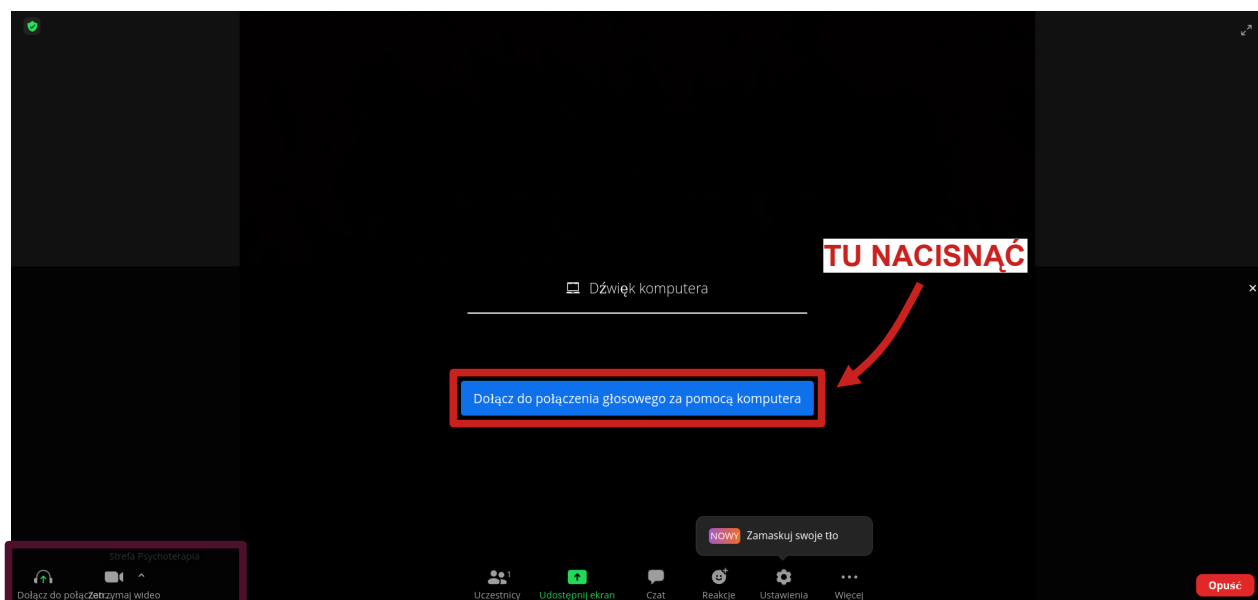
TU NACISNĄĆ

Dźwięk komputera

Dołącz do połączenia głosowego za pomocą komputera

NOWY Zamaskuj swoje tło

Strefa Psychoterapia

Dołącz do połącz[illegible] Zatrzymaj wideo

Uczestnicy 1 Udostępnij ekran Czat Reakcje Ustawienia Więcej

Opuść